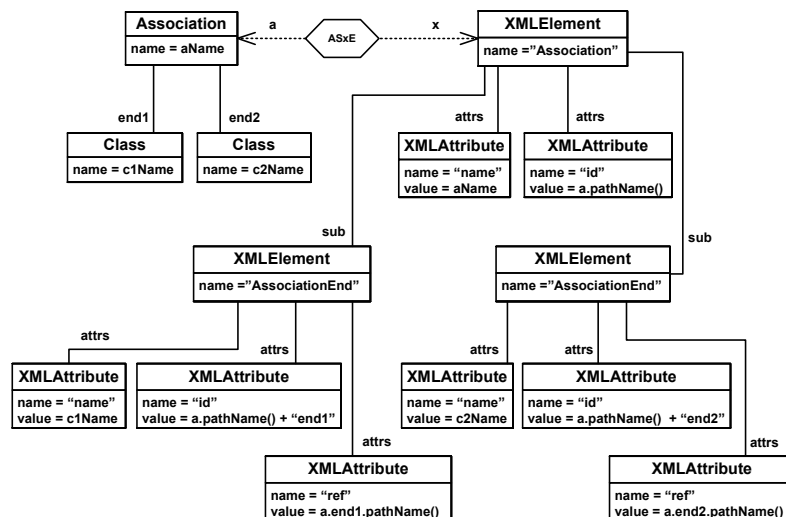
Association
name = aName

a

ASxE

x

XMLElement
name ="Association"

end1

end2

Class
name = c1Name

Class
name = c2Name

attrs

attrs

XMLAttribute
name = “name”
value = aName

XMLAttribute
name = “id”
value = a.pathName()

sub

sub

XMLElement
name ="AssociationEnd"

XMLElement
name ="AssociationEnd"

attrs

attrs

attrs

attrs

XMLAttribute
name = “name”
value = c1Name

XMLAttribute
name = “id”
value = a.pathName() + “end1”

XMLAttribute
name = “name”
value = c2Name

XMLAttribute
name = “id”
value = a.pathName() + “end2”

attrs

attrs

XMLAttribute
name = “ref”
value = a.end1.pathName()

XMLAttribute
name = “ref”
value = a.end2.pathName()